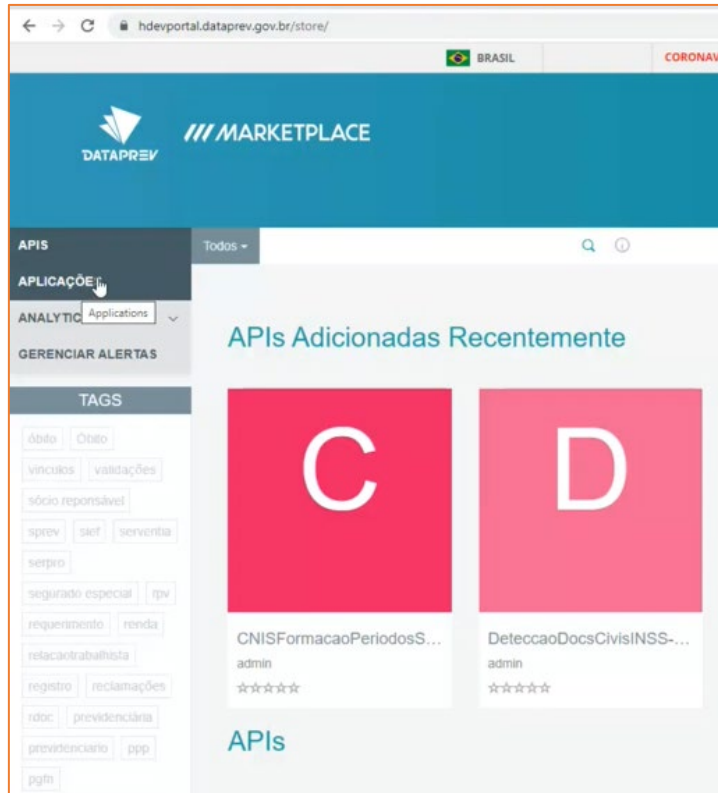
hdevportal.dataprev.gov.br/store/

BRASIL

CORONAV

DATAPREV

/// MARKETPLACE

APIS

APLICAÇÕES

ANALYTIC

Applications

GERENCIAR ALERTAS

TAGS

óbito Óbito vinculos validações sócio reponsável sprev sief serventia serpro segurado especial rpv requerimento renda relacaotrabalhista registro reclamações rdoc previdenciária previdenciario ppp pgfn

Todos

APIs Adicionadas Recentemente

C

CNISFormacaoPeriodosS...

admin

☆☆☆☆☆

D

DeteccaoDocsCivisINSS-...

admin

☆☆☆☆☆

APIs